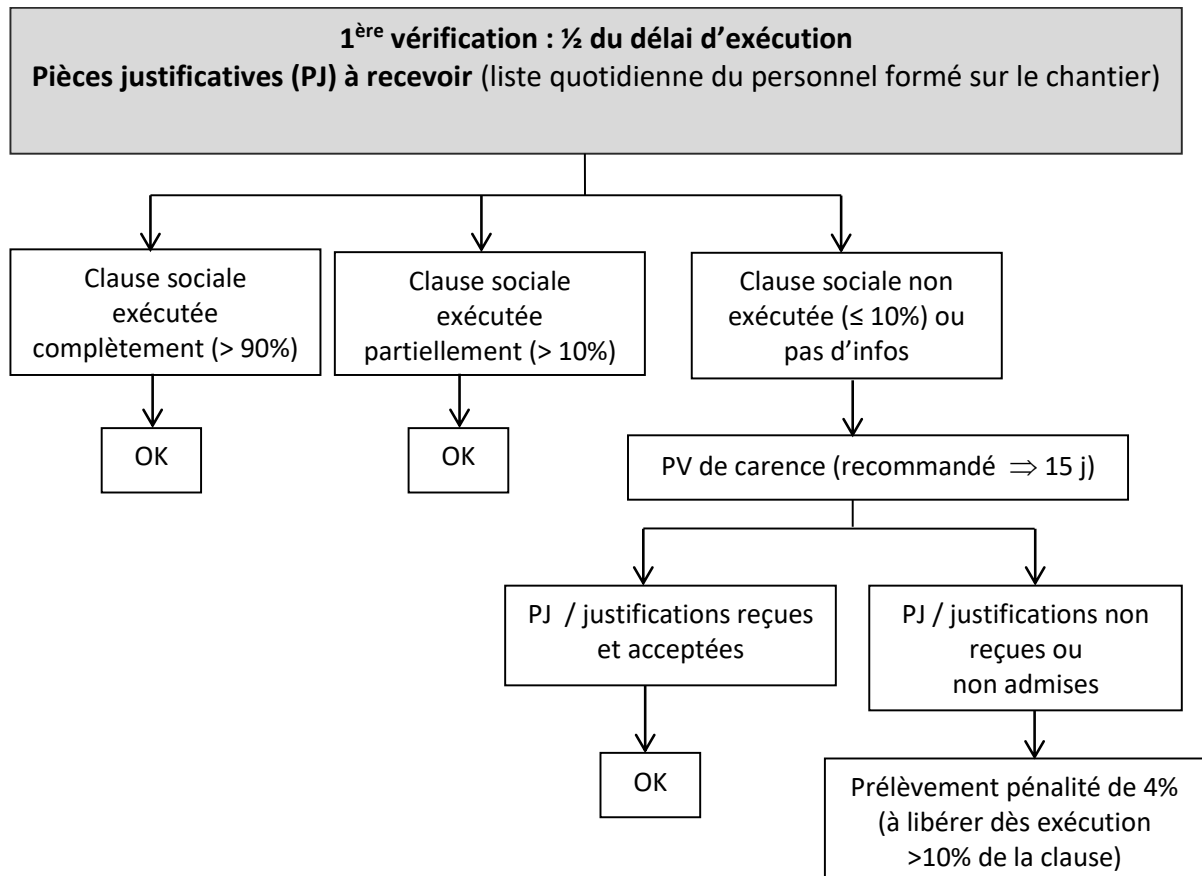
**1$^{ère}$ vérification : ½ du délai d'exécution**
**Pièces justificatives (PJ) à recevoir** (liste quotidienne du personnel formé sur le chantier)

Clause sociale exécutée complètement (> 90%)

OK

Clause sociale exécutée partiellement (> 10%)

OK

Clause sociale non exécutée (≤ 10%) ou pas d'infos

PV de carence (recommandé $\Rightarrow$ 15 j)

PJ / justifications reçues et acceptées

OK

PJ / justifications non reçues ou non admises

Prélèvement pénalité de 4% (à libérer dès exécution >10% de la clause)